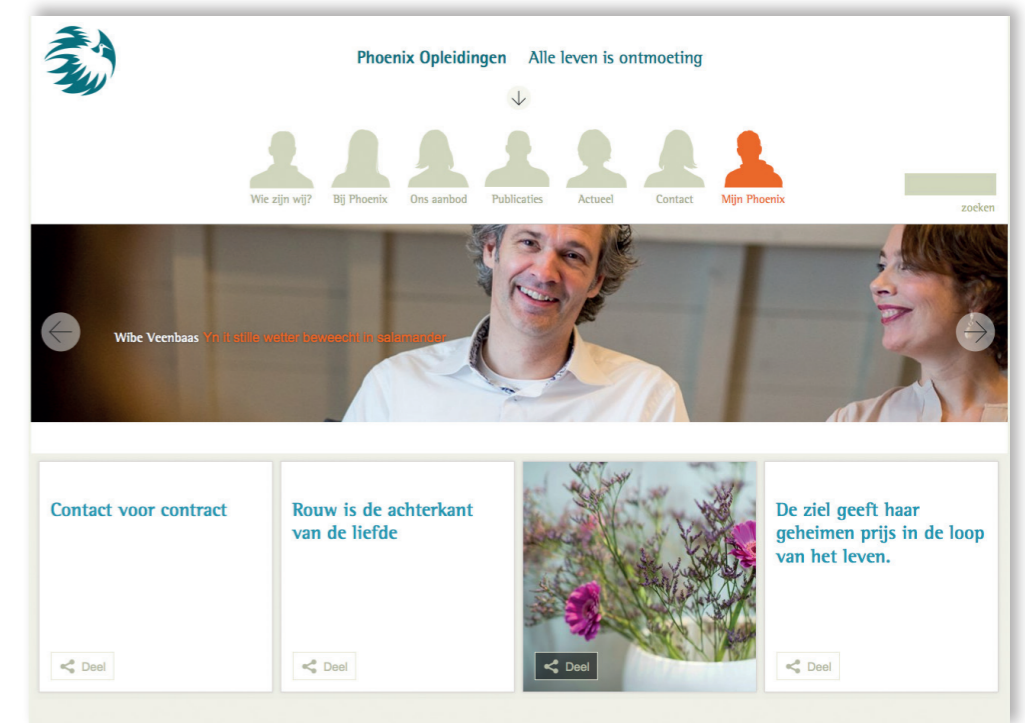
Phoenix Opleidingen Alle leven is ontmoeting

Wie zijn wij? Bij Phoenix Ons aanbod Publicaties Actueel Contact Mijn Phoenix

zoeken

Wibe Veenbaas Yn it stille wetter beweecht in salamander

Contact voor contract

Deel

Rouw is de achterkant van de liefde

Deel

Deel

De ziel geeft haar geheimen prijs in de loop van het leven.

Deel